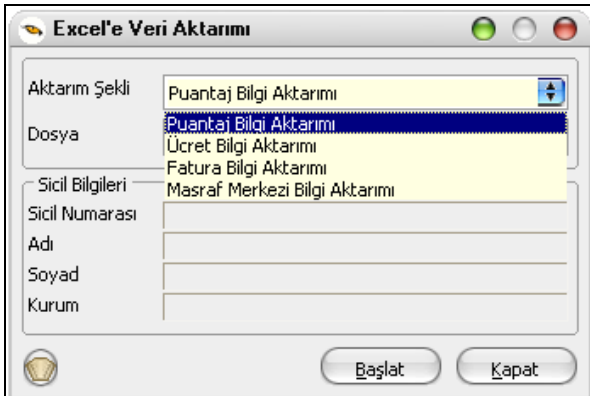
Excel'e Veri Aktarımı

Aktarım Şekli
Puantaj Bilgi Aktarımı

Dosya
Puantaj Bilgi Aktarımı
Ücret Bilgi Aktarımı
Fatura Bilgi Aktarımı
Masraf Merkezi Bilgi Aktarımı

Sicil Bilgileri
Sicil Numarası
Adı
Soyad
Kurum

Başlat
Kapat